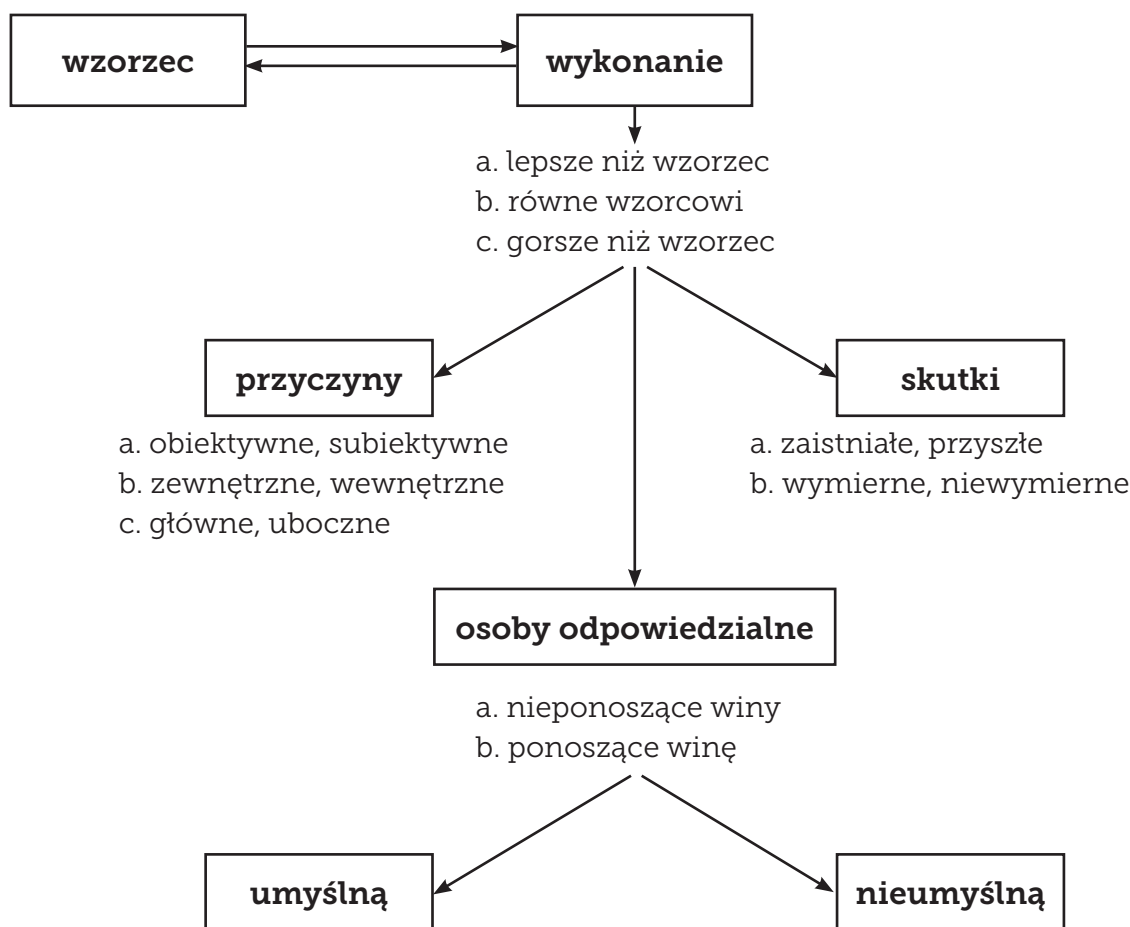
wzorzec

wykonanie

a. lepsze niż wzorzec
b. równe wzorcowi
c. gorsze niż wzorzec

przyczyny

a. obiektywne, subiektywne
b. zewnętrzne, wewnętrzne
c. główne, uboczne

skutki

a. zaistniałe, przyszłe
b. wymierne, niewymierne

osoby odpowiedzialne

a. nieponoszące winy
b. ponoszące winę

umyślną

nieumyślną